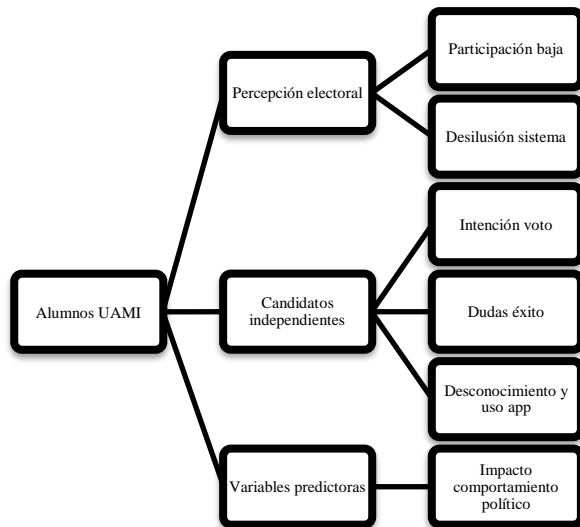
Alumnos UAMI

Percepción electoral

Participación baja

Desilusión sistema

Candidatos independientes

Intención voto

Dudas éxito

Desconocimiento y uso app

Variables predictoras

Impacto comportamiento político